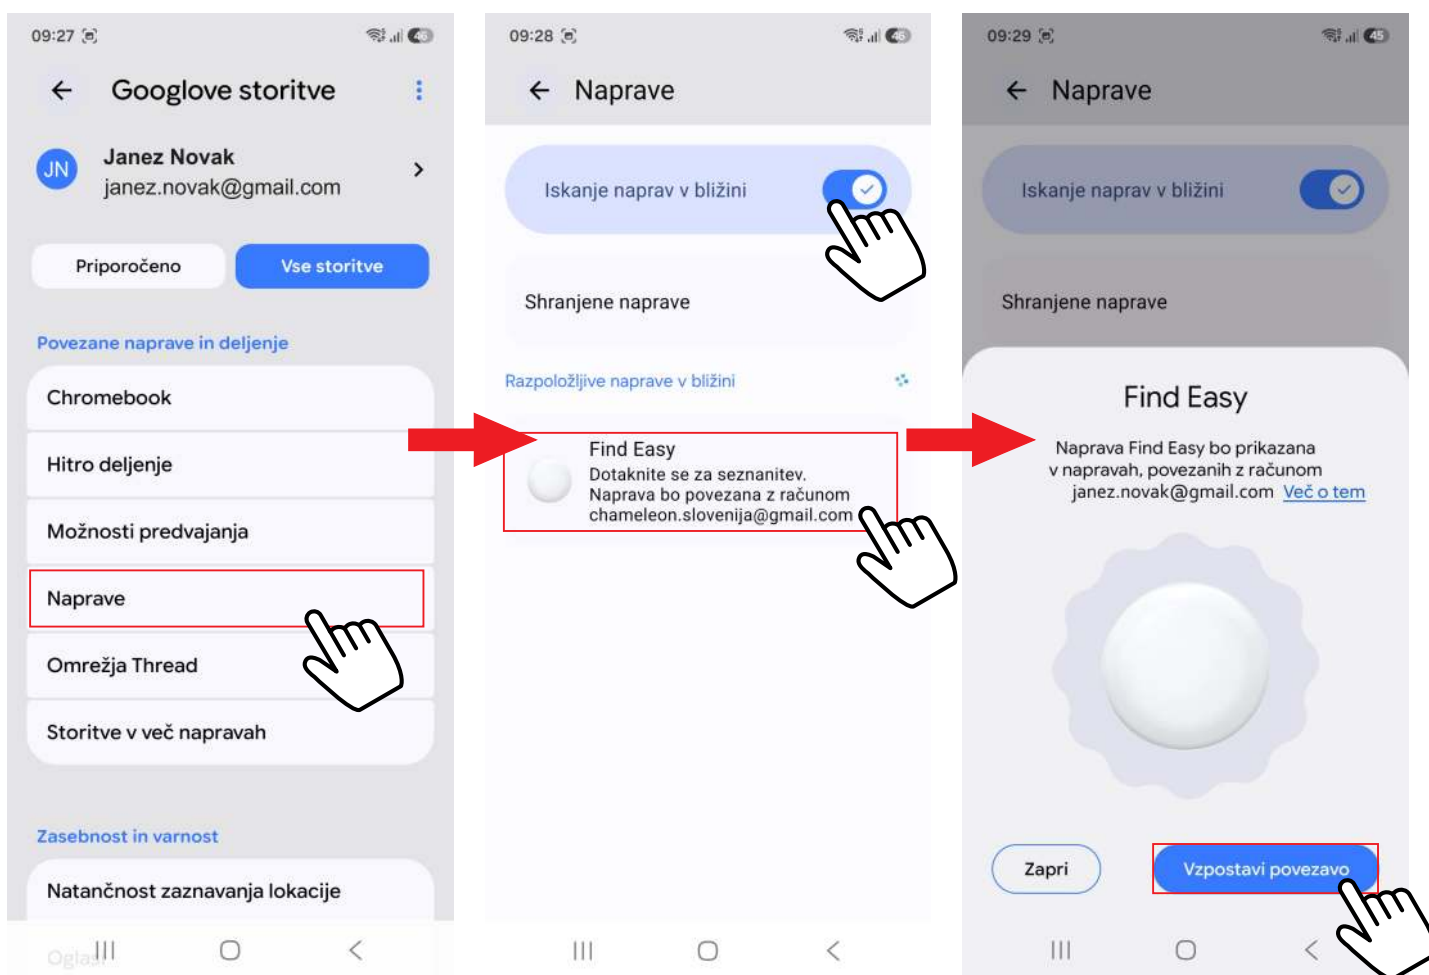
09:27

Googlove storitve

JN
Janez Novak
janez.novak@gmail.com

Priporočeno
Vse storitve

Povezane naprave in deljenje

Chromebook

Hitro deljenje

Možnosti predvajanja

Naprave

Omrežja Thread

Storitve v več napravah

Zasebnost in varnost

Natančnost zaznavanja lokacije

Oglasi

09:28

Naprave

Iskanje naprav v bližini

Shranjene naprave

Razpoložljive naprave v bližini

Find Easy
Dotaknite se za seznanitev.
Naprava bo povezana z računom
chameleon.slovenija@gmail.com

09:29

Naprave

Iskanje naprav v bližini

Shranjene naprave

Find Easy

Naprava Find Easy bo prikazana v napravah, povezanih z računom janez.novak@gmail.com Več o tem

Zapri
Vzpostavi povezavo